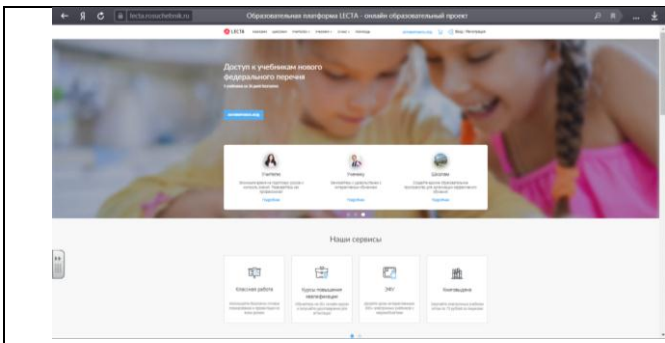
lecta.rosuchebnik.ru

Образовательная платформа LECTA - онлайн образовательный проект

LECTA

Доступ к учебникам нового федерального перечня

Учителю

Ученику

Школам

Подробнее

Подробнее

Подробнее

Наши сервисы

Классная работа

Курсы повышения квалификации

ЭФУ

Книговыдача